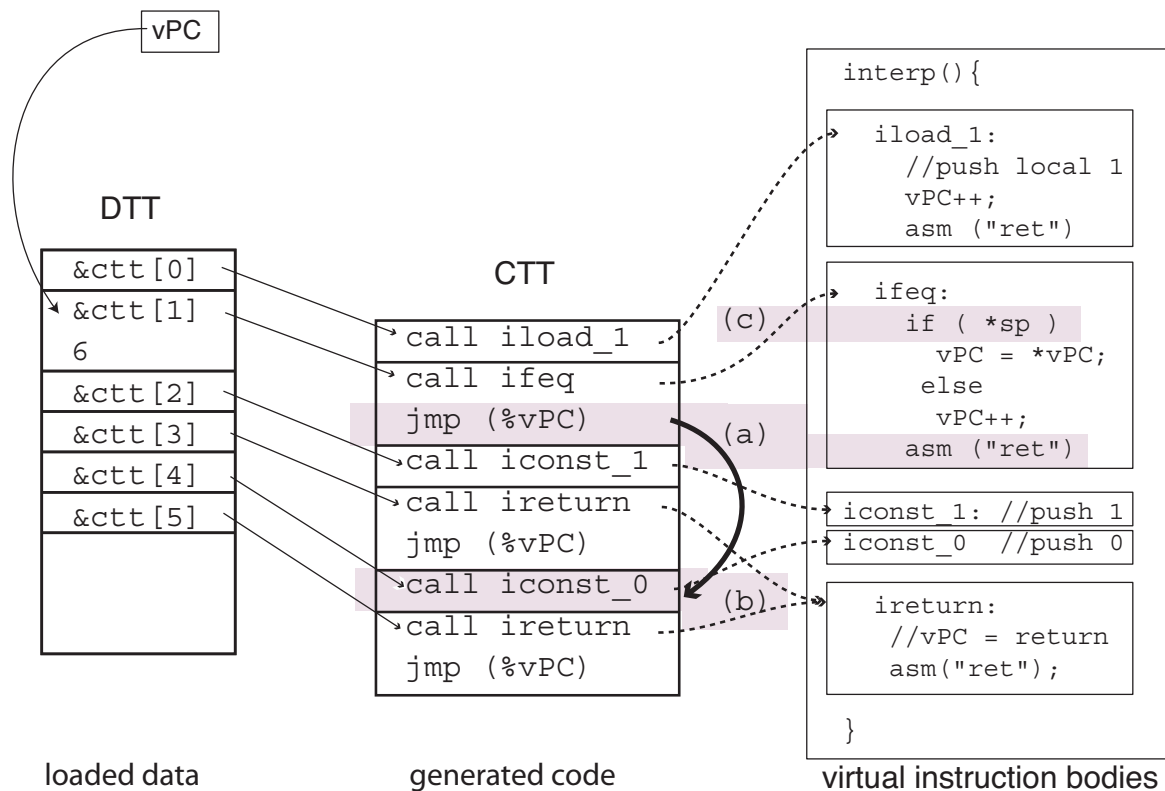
vPC

DTT

&ctt[0]
&ctt[1]
6
&ctt[2]
&ctt[3]
&ctt[4]
&ctt[5]

CTT

call iload_1
call ifeq
jmp (%vPC)
call iconst_1
call ireturn
jmp (%vPC)
call iconst_0
call ireturn
jmp (%vPC)

(a)
(b)
(c)

interp(){

iload_1:
//push local 1
vPC++;
asm ("ret")

ifeq:
if ( *sp )
vPC = *vPC;
else
vPC++;
asm ("ret")

iconst_1: //push 1
iconst_0 //push 0

ireturn:
//vPC = return
asm("ret");

}

loaded data

generated code

virtual instruction bodies